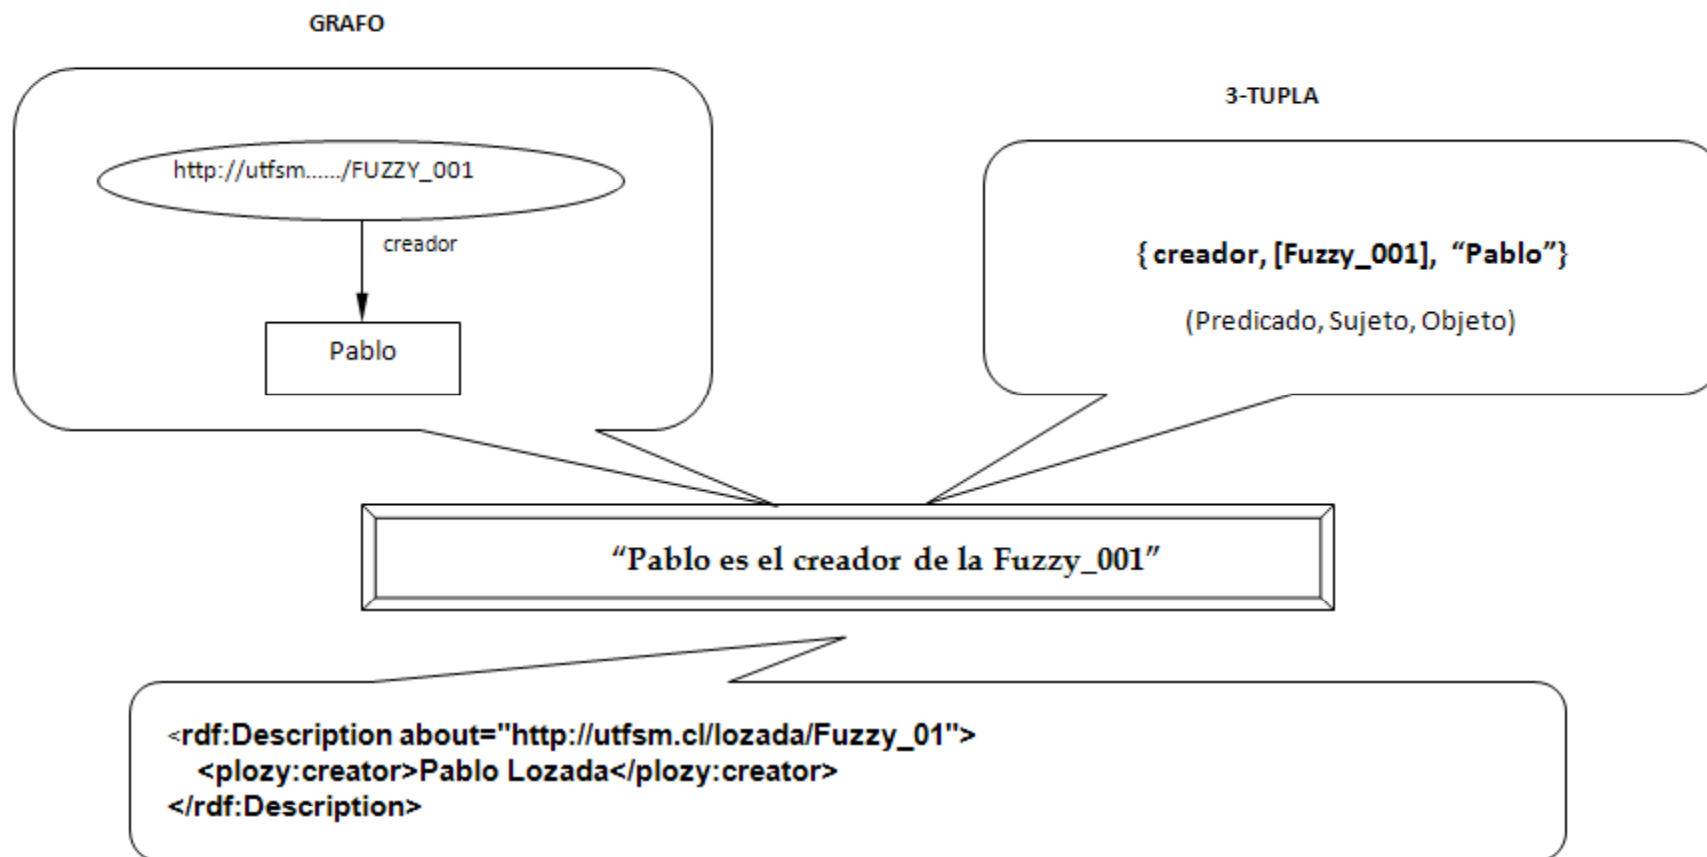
GRAFO

http://utfsm....../FUZZY_001

creador

Pablo

3-TUPLA

{ creador, [Fuzzy_001], “Pablo”}

(Predicado, Sujeto, Objeto)

“Pablo es el creador de la Fuzzy_001”

<rdf:Description about="http://utfsm.cl/lozada/Fuzzy_01">
<plozy:creator>Pablo Lozada</plozy:creator>
</rdf:Description>